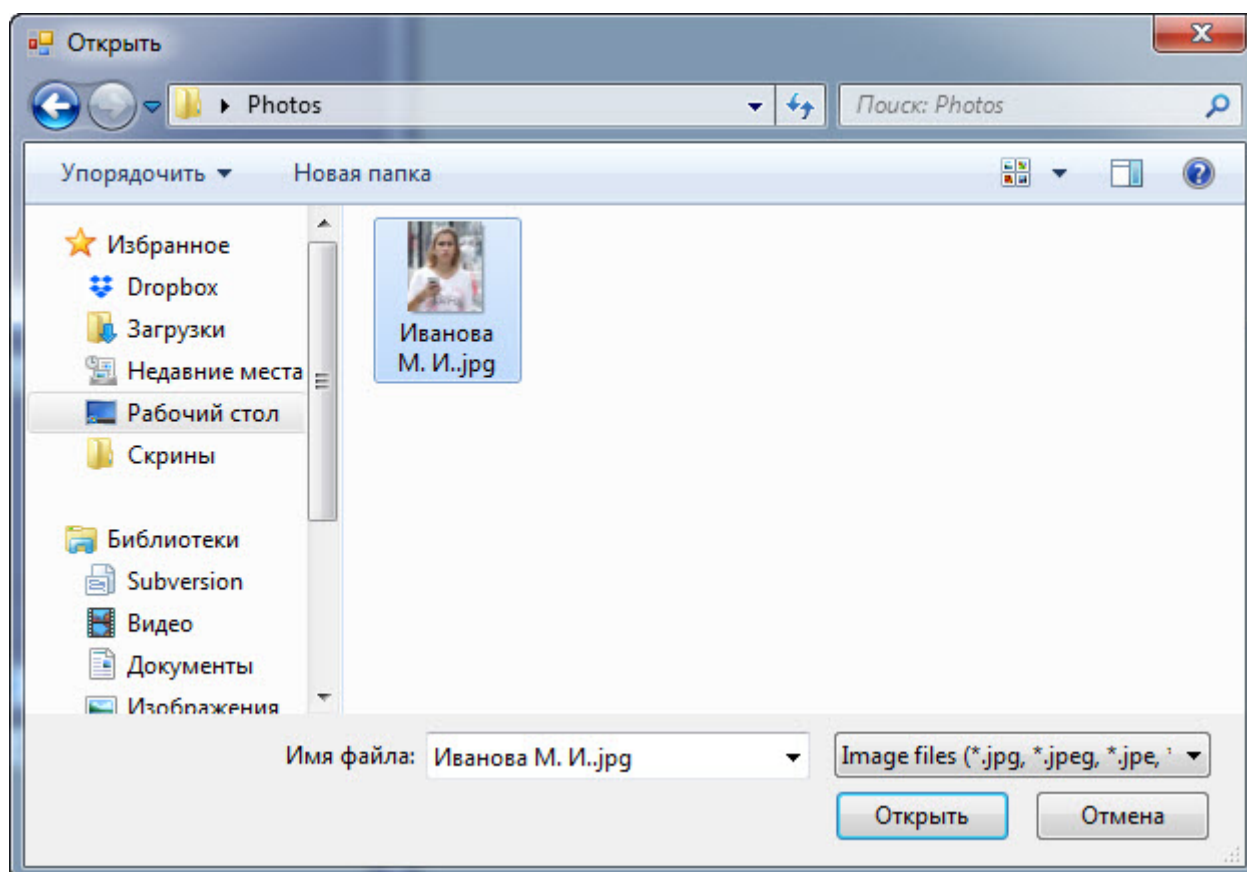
Открыть

Photos

Поиск: Photos

Упорядочить ▾

Новая папка

Избранное

Dropbox

Загрузки

Недавние места

Рабочий стол

Скрины

Библиотеки

Subversion

Видео

Документы

Изображения

Иванова М. И..jpg

Имя файла: Иванова М. И..jpg

Image files (*.jpg, *.jpeg, *.jpe, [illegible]

Открыть

Отмена